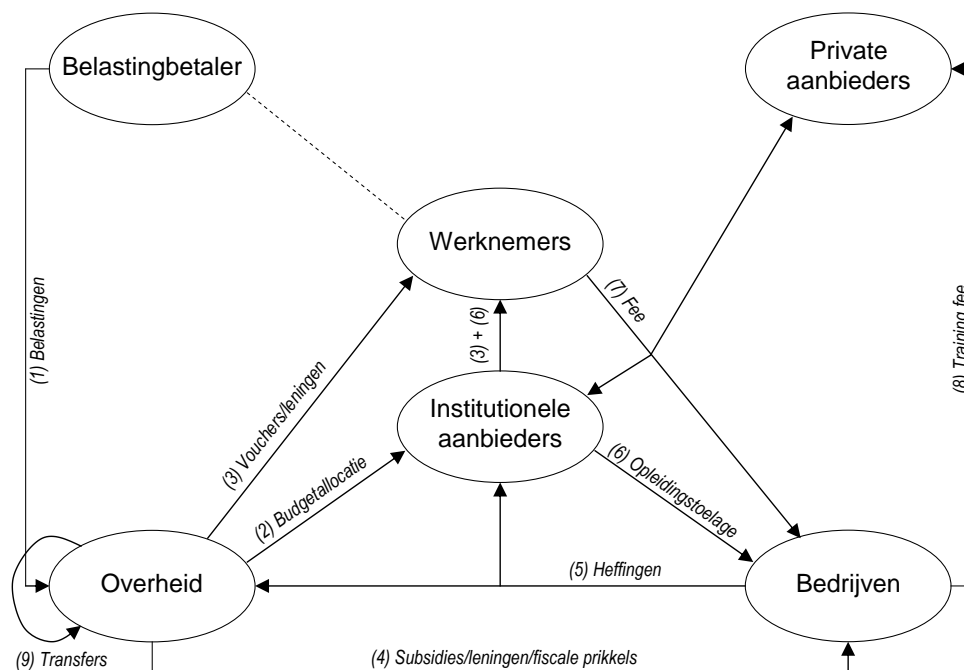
Belastingbetaler

Private aanbieders

Werknemers

(1) Belastingen

(7) Fee

(8) Training fee

(3) + (6)

(3) Vouchers/leningen

Institutionele aanbieders

(2) Budgetallocatie

(6) Opleidingstoelage

(5) Heffingen

Overheid

Bedrijven

(9) Transfers

(4) Subsidies/leningen/fiscale prikkels